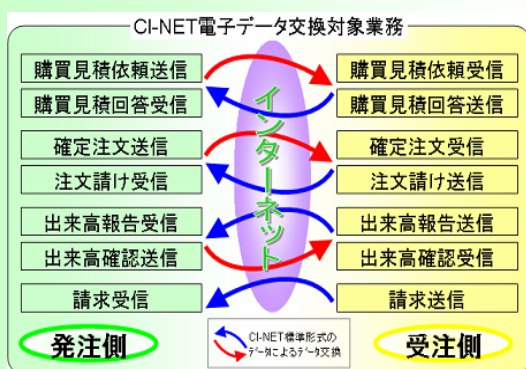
CI-NET電子データ交換対象業務

購買見積依頼送信
購買見積回答受信
確定注文送信
注文請け受信
出来高報告受信
出来高確認送信
請求受信

インターネット

購買見積依頼受信
購買見積回答送信
確定注文受信
注文請け送信
出来高報告送信
出来高確認受信
請求送信

CI-NET標準形式のデータによるデータ交換

発注側

受注側